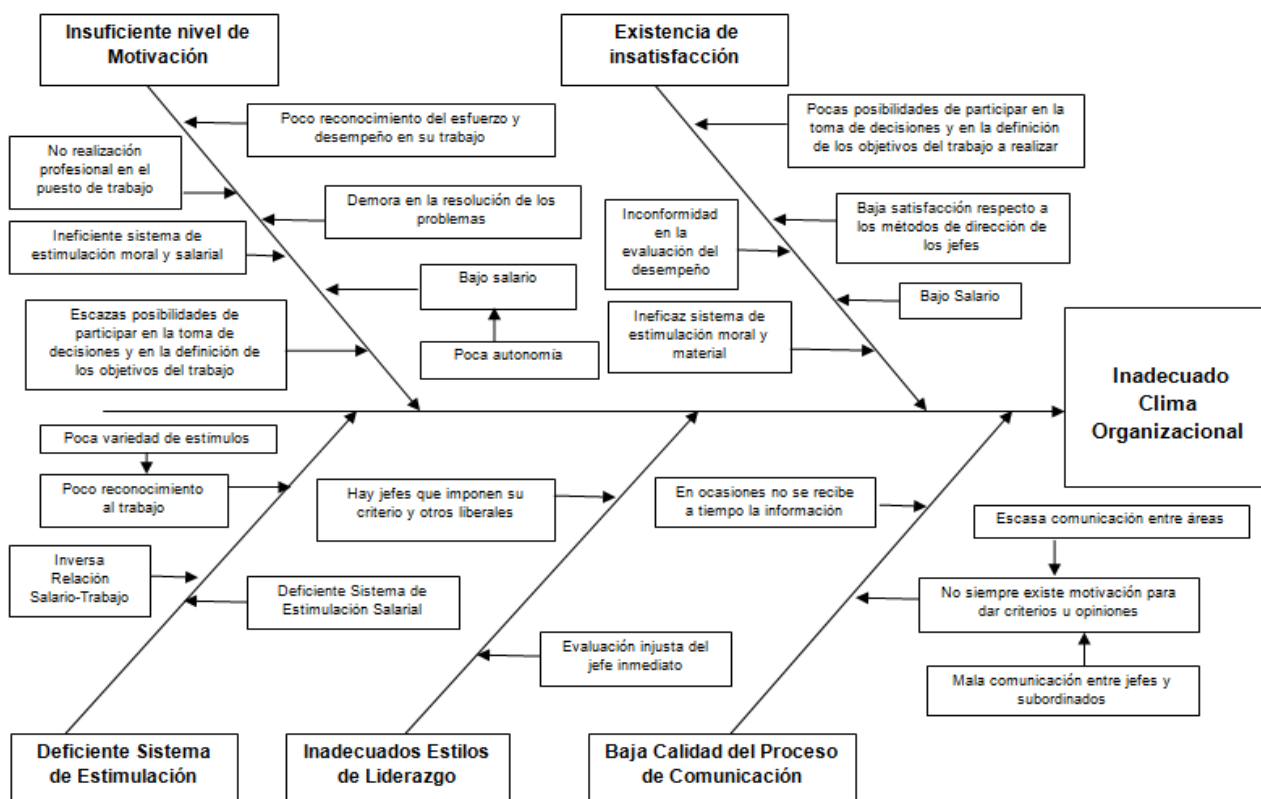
Insuficiente nivel de Motivación

Poco reconocimiento del esfuerzo y desempeño en su trabajo

No realización profesional en el puesto de trabajo

Demora en la resolución de los problemas

Ineficiente sistema de estimulación moral y salarial

Bajo salario

Poca autonomía

Escazas posibilidades de participar en la toma de decisiones y en la definición de los objetivos del trabajo

Existencia de insatisfacción

Pocas posibilidades de participar en la toma de decisiones y en la definición de los objetivos del trabajo a realizar

Inconformidad en la evaluación del desempeño

Baja satisfacción respecto a los métodos de dirección de los jefes

Bajo Salario

Ineficaz sistema de estimulación moral y material

Inadecuado Clima Organizacional

Poca variedad de estímulos

Poco reconocimiento al trabajo

Inversa Relación Salario-Trabajo

Deficiente Sistema de Estimulación Salarial

Hay jefes que imponen su criterio y otros liberales

Evaluación injusta del jefe inmediato

En ocasiones no se recibe a tiempo la información

Escasa comunicación entre áreas

No siempre existe motivación para dar criterios u opiniones

Mala comunicación entre jefes y subordinados

Deficiente Sistema de Estimulación

Inadecuados Estilos de Liderazgo

Baja Calidad del Proceso de Comunicación